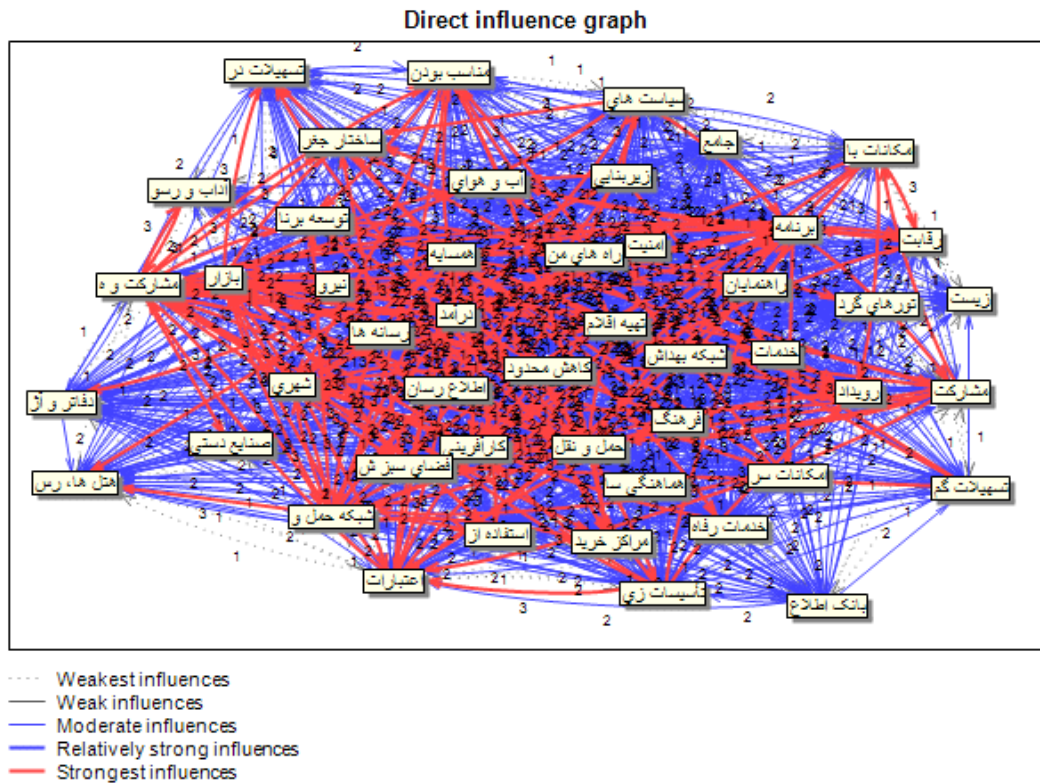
Direct influence graph

تسهيلات در
مناسب بودن
سياست هاي
جامع
امكانات با
ساختار جغر
آب و هواي
زيربناي
آداب و رسو
توسعه برنا
برنامه
رقابت
همسايه
راه هاي من
امنيت
مشاركت و ه
بازار
نيرو
راهنمايان
زيست
تورهاي گرد
درآمد
تهيه اقلام
رسانه ها
خدمات
شبكه بهداش
كاهش محدود
شهري
رويداد
مشاركت
اطلاع رسان
دفاتر و آژ
فرهنگ
صنايع دستي
كارآفريني
حمل و نقل
فضاي سبز ش
امكانات سر
هتل ها، رس
هماهنگي سا
تسهيلات گر
شبكه حمل و
خدمات رفاه
استفاده از
مراكز خريد
اعتبارات
تاسيسات زي
بانك اطلاع

Weakest influences
Weak influences
Moderate influences
Relatively strong influences
Strongest influences